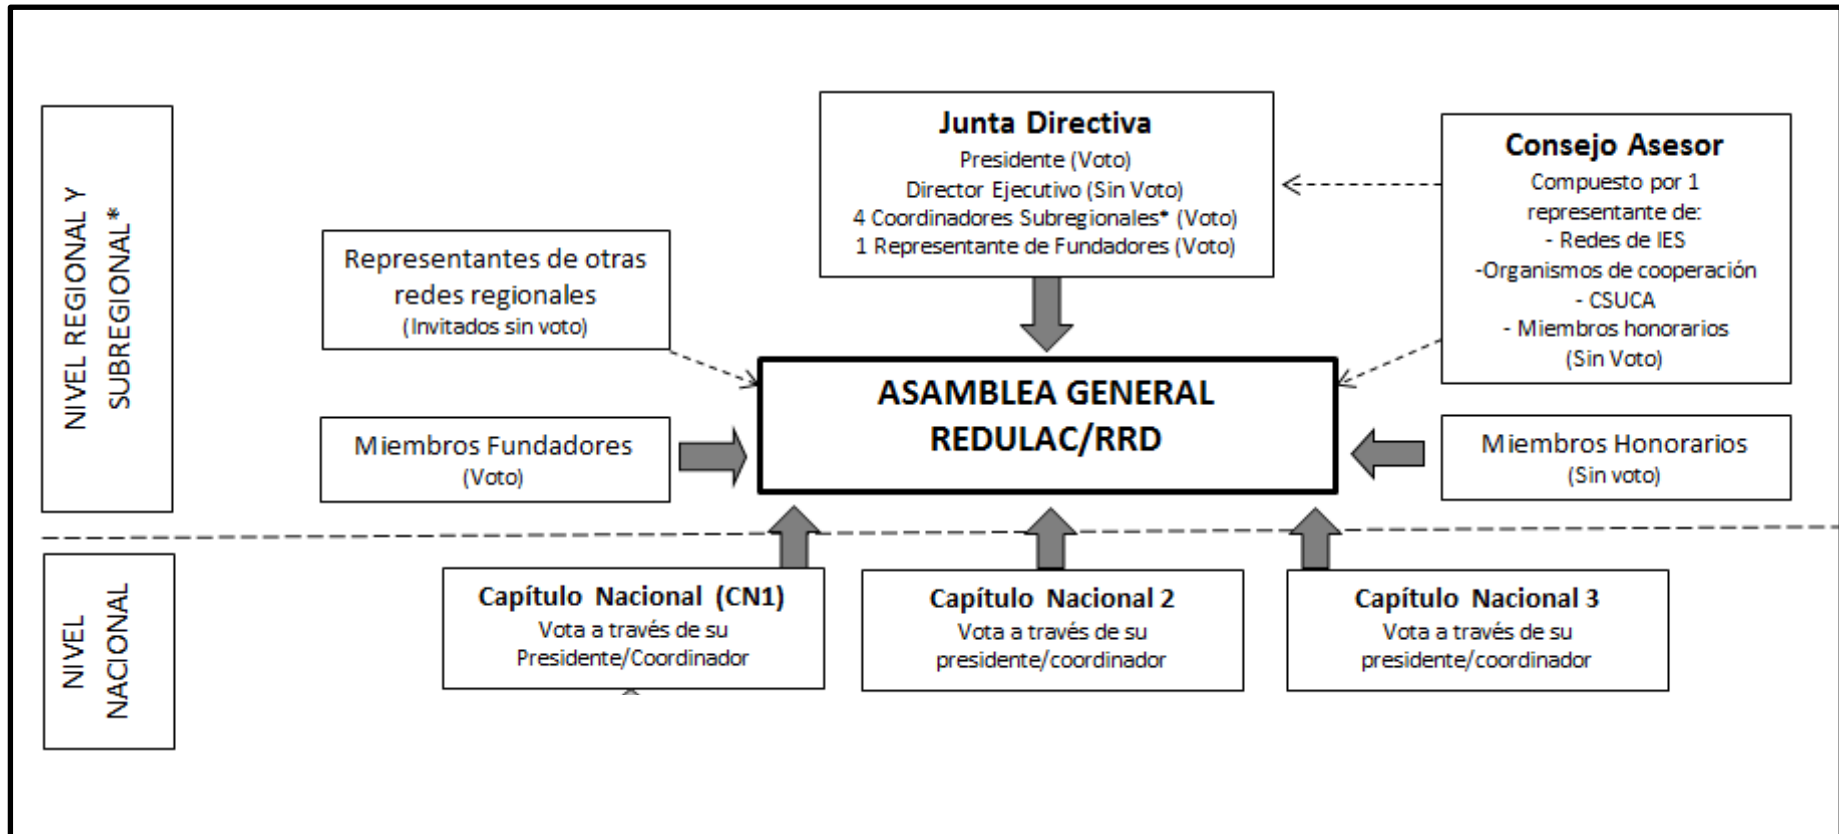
NIVEL REGIONAL Y SUBREGIONAL*

Junta Directiva
Presidente (Voto)
Director Ejecutivo (Sin Voto)
4 Coordinadores Subregionales* (Voto)
1 Representante de Fundadores (Voto)

Consejo Asesor
Compuesto por 1 representante de:
- Redes de IES
-Organismos de cooperación
- CSUCA
- Miembros honorarios
(Sin Voto)

Representantes de otras redes regionales
(Invitados sin voto)

ASAMBLEA GENERAL
REDULAC/RRD

Miembros Fundadores
(Voto)

Miembros Honorarios
(Sin voto)

NIVEL NACIONAL

Capítulo Nacional (CN1)
Vota a través de su Presidente/Coordinador

Capítulo Nacional 2
Vota a través de su presidente/coordinador

Capítulo Nacional 3
Vota a través de su presidente/coordinador